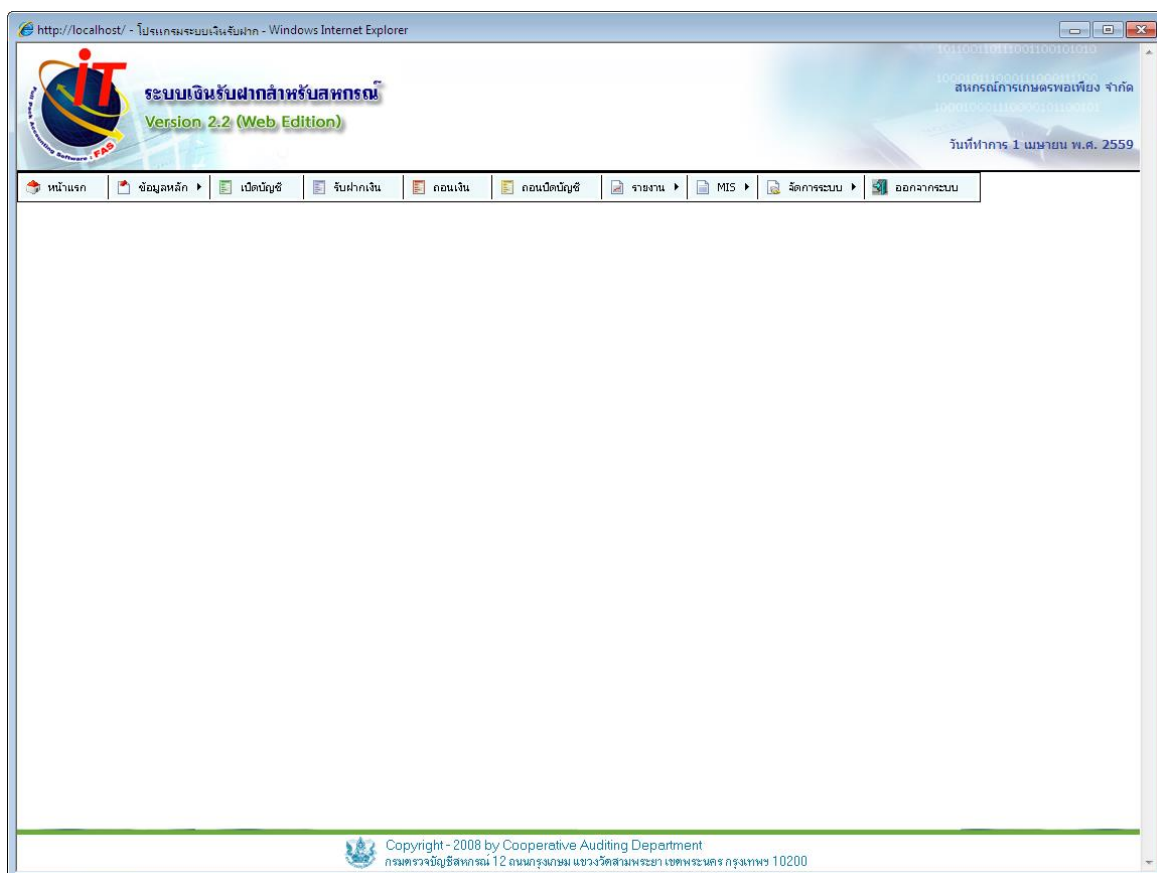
http://localhost/ - โปรแกรมระบบเงินรับฝาก - Windows Internet Explorer

iT

Full Pack Accounting Software : FAS

ระบบเงินรับฝากสำหรับสหกรณ์

Version 2.2 (Web Edition)

สหกรณ์การเกษตรพอเพียง จำกัด

วันที่ทำการ 1 เมษายน พ.ศ. 2559

หน้าแรก | ข้อมูลหลัก | เปิดบัญชี | รับฝากเงิน | ถอนเงิน | ถอนปิดบัญชี | รายงาน | MIS | จัดการระบบ | ออกจากระบบ

Copyright - 2008 by Cooperative Auditing Department
กรมตรวจบัญชีสหกรณ์ 12 ถนนกรุงเกษม แขวงวัดสามพระยา เขตพระนคร กรุงเทพฯ 10200